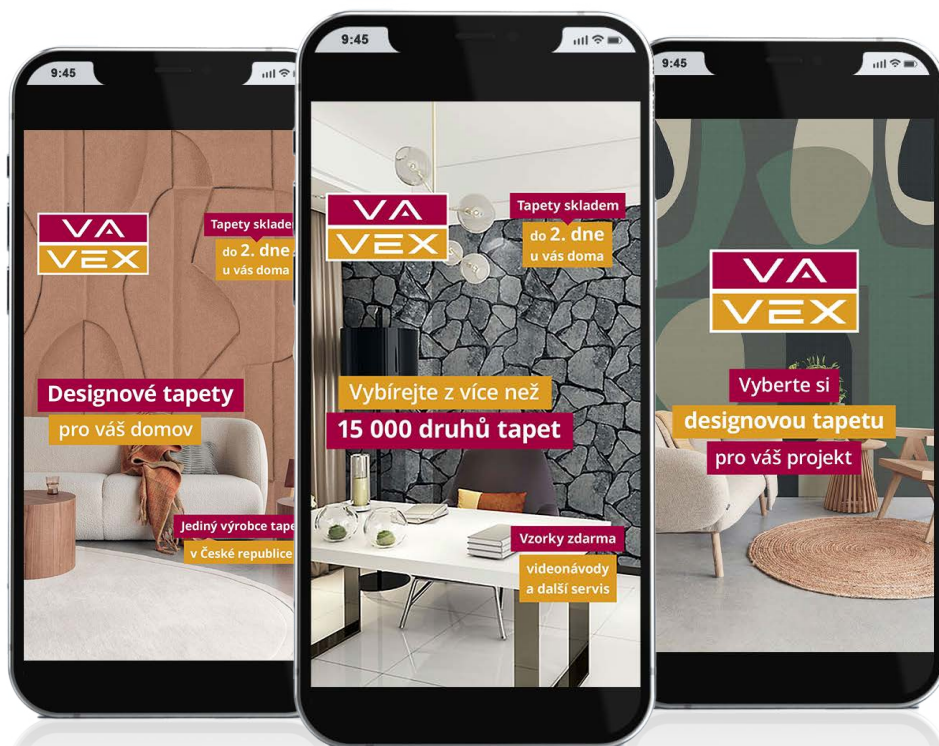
9:45

VA VEX

Tapety skladem
do 2. dne
u vás doma

Designové tapety
pro váš domov

Jediný výrobce tape
v České republice

9:45

VA VEX

Tapety skladem
do 2. dne
u vás doma

Vybírejte z více než
15 000 druhů tapet

Vzorky zdarma
videonávody
a další servis

9:45

VA VEX

Vyberte si
designovou tapetu
pro váš projekt